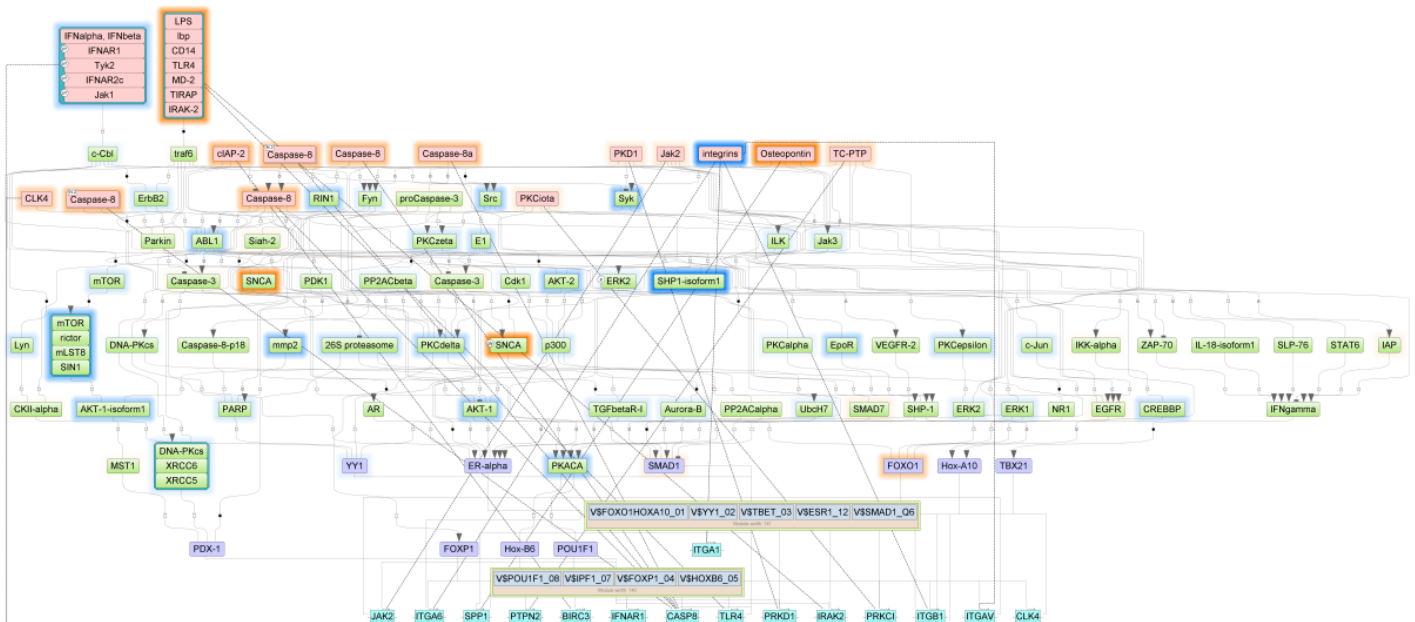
IFNalpha, IFNbeta
IFNAR1
Tyk2
IFNAR2c
Jak1

LPS
lbp
CD14
TLR4
MD-2
TIRAP
IRAK-2

c-Cbl
traf6
cIAP-2
Caspase-8
Caspase-8
Caspase-8a
PKD1
Jak2
integrins
Osteopontin
TC-PTP

CLK4
Caspase-8
ErbB2
Caspase-8
RIN1
Fyn
proCaspase-3
Src
PKCiota
Syk

Parkin
ABL1
Siah-2
PKCzeta
E1
ILK
Jak3

mTOR
Caspase-3
SNCA
PDK1
PP2ACbeta
Caspase-3
Cdk1
AKT-2
ERK2
SHP1-isoform1

Lyn
mTOR
rictor
mLST8
SIN1
DNA-PKcs
Caspase-8-p18
mmp2
26S proteasome
PKCdelta
SNCA
p300
PKCalpha
EpoR
VEGFR-2
PKCepsilon
c-Jun
IKK-alpha
ZAP-70
IL-18-isoform1
SLP-76
STAT6
IAP

CKII-alpha
AKT-1-isoform1
PARP
AR
AKT-1
TGFbetaR-I
Aurora-B
PP2ACalpha
UbcH7
SMAD7
SHP-1
ERK2
ERK1
NR1
EGFR
CREBBP
IFNgamma

MST1
DNA-PKcs
XRCC6
XRCC5
YY1
ER-alpha
PKACA
SMAD1
FOXO1
Hox-A10
TBX21

V$FOXO1HOXA10_01
V$YY1_02
V$TBET_03
V$ESR1_12
V$SMAD1_Q6
Module width: 1
PDX-1
FOXP1
Hox-B6
POU1F1
ITGA1
V$POU1F1_08
V$IPF1_07
V$FOXP1_04
V$HOXB6_05
Module width: 1

JAK2
ITGA6
SPP1
PTPN2
BIRC3
IFNAR1
CASP8
TLR4
PRKD1
IRAK2
PRKCI
ITGB1
ITGAV
CLK4